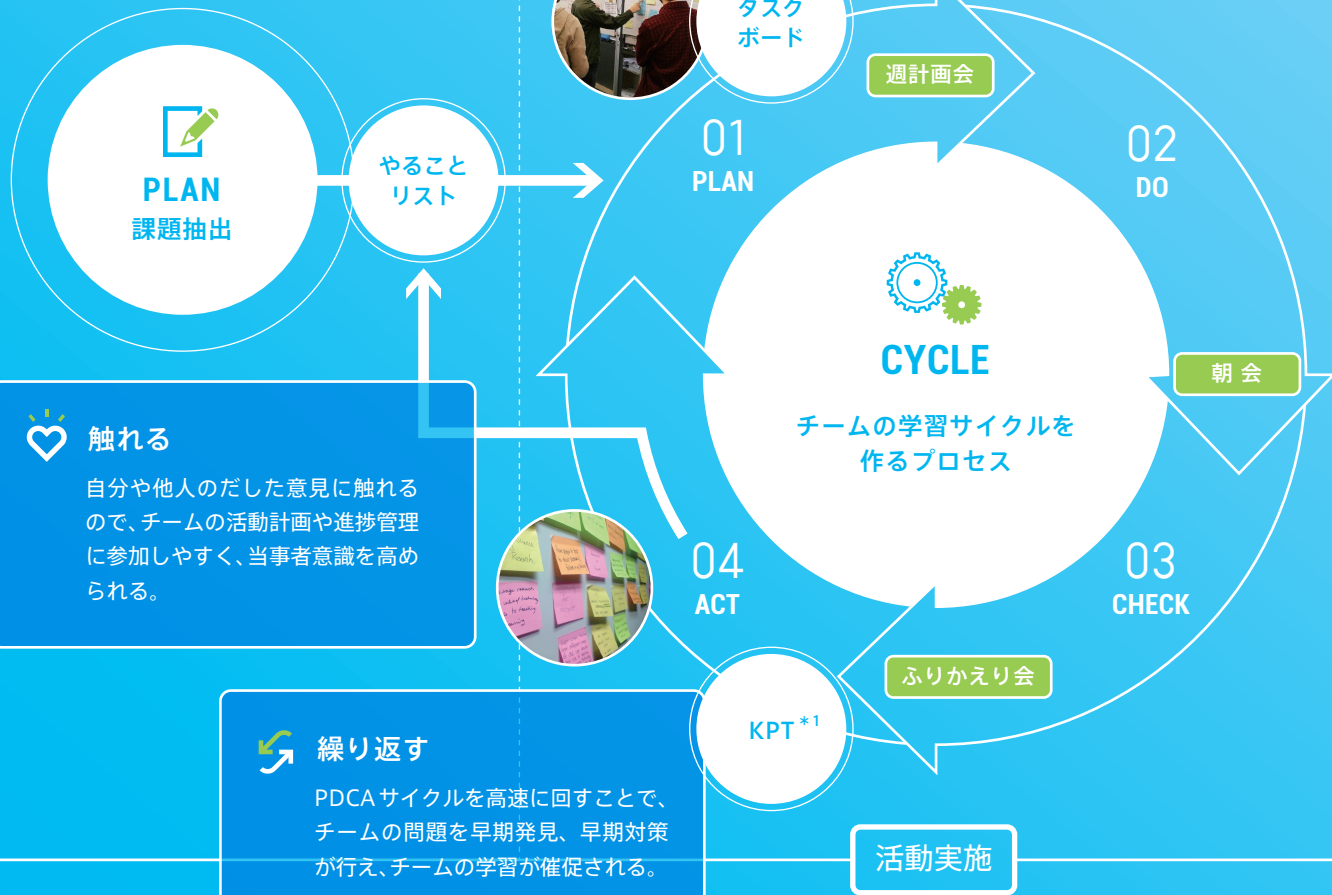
タスク
ボード

週計画会

PLAN
課題抽出

やること
リスト

01
PLAN

02
DO

CYCLE

チームの学習サイクルを
作るプロセス

朝会

触れる

自分や他人のだした意見に触れるので、チームの活動計画や進捗管理に参加しやすく、当事者意識を高められる。

04
ACT

03
CHECK

ふりかえり会

KPT$^{*1}$

繰り返す

PDCAサイクルを高速に回すことで、チームの問題を早期発見、早期対策が行え、チームの学習が催促される。

活動実施